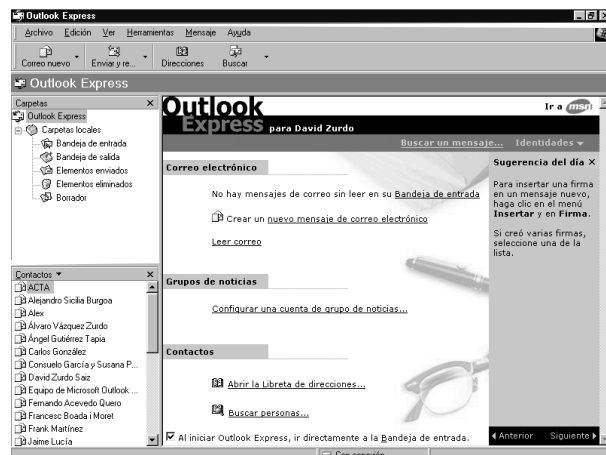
Outlook Express

Archivo Edición Ver Herramientas Mensaje Ayuda

Correo nuevo Enviar y re... Direcciones Buscar

Outlook Express

Carpetas ×
Outlook Express
Carpetas locales
Bandeja de entrada
Bandeja de salida
Elementos enviados
Elementos eliminados
Borrador

Contactos ▾ ×
ACTA
Alejandro Sicilia Burgoa
Alex
Álvaro Vázquez Zurdo
Ángel Gutiérrez Tapia
Carlos González
Consuelo García y Susana P...
David Zurdo Saiz
Equipo de Microsoft Outlook ...
Fernando Acevedo Quero
Francesc Boada i Moret
Frank Martínez
Jaime Lucía

Outlook Express para David Zurdo

Ir a msn

Buscar un mensaje... Identidades ▾

Correo electrónico

No hay mensajes de correo sin leer en su Bandeja de entrada

Crear un nuevo mensaje de correo electrónico

Leer correo

Grupos de noticias

Configurar una cuenta de grupo de noticias...

Contactos

Abrir la Libreta de direcciones...

Buscar personas...

Al iniciar Outlook Express, ir directamente a la Bandeja de entrada.

Sugerencia del día ×

Para insertar una firma en un mensaje nuevo, haga clic en el menú Insertar y en Firma.

Si creó varias firmas, seleccione una de la lista.

◂ Anterior Siguiente ▸

Con conexión